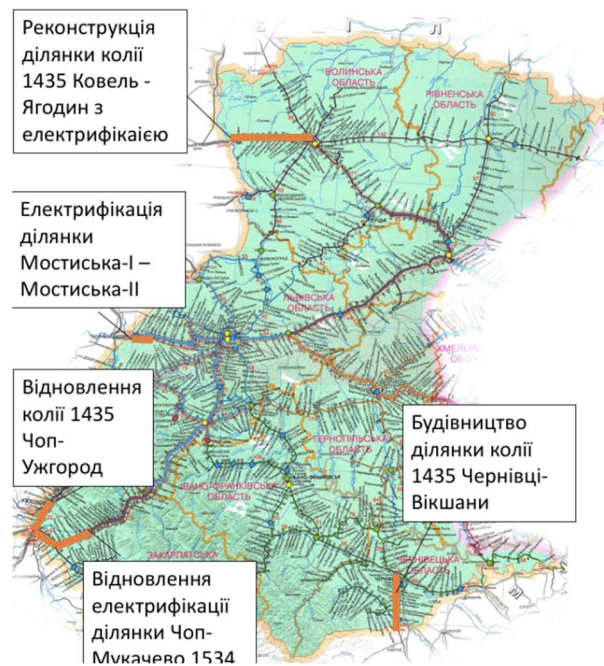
Реконструкція ділянки колії 1435 Ковель - Ягодин з електрифікаією

ВОЛИНСЬКА ОБЛАСТЬ

РІВНЕНСЬКА ОБЛАСТЬ

Електрифікація ділянки Мостиська-І – Мостиська-ІІ

ЛЬВІВСЬКА ОБЛАСТЬ

ХМЕЛЬНИЦЬКА ОБЛАСТЬ

Відновлення колії 1435 Чоп-Ужгород

ТЕРНОПІЛЬСЬКА ОБЛАСТЬ

Будівництво ділянки колії 1435 Чернівці-Вікшани

ІВАНО-ФРАНКІВСЬКА ОБЛАСТЬ

ЗАКАРПАТСЬКА

ЧЕРНІВЕЦЬКА ОБЛАСТЬ

Відновлення електрифікації ділянки Чоп-Мукачево 1534